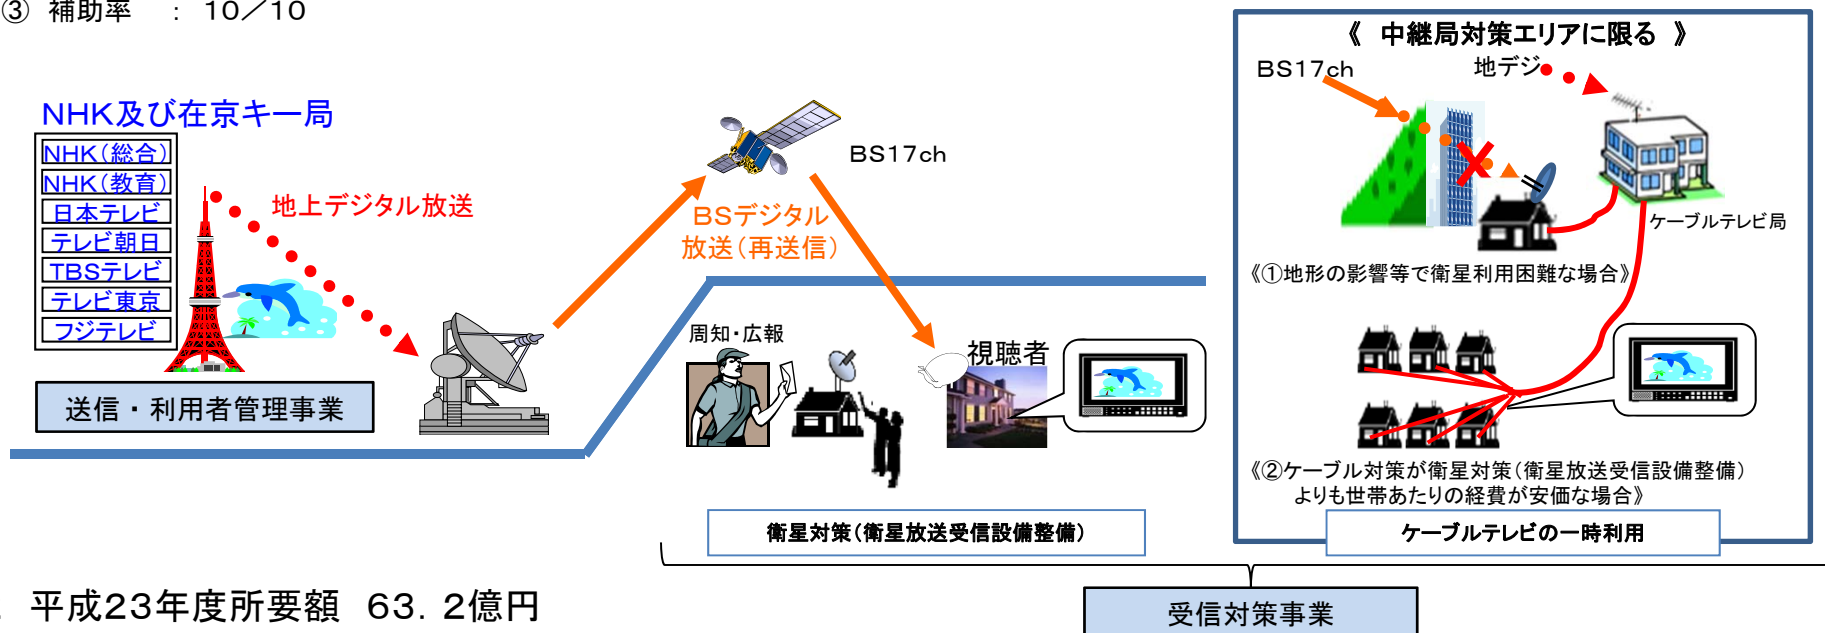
③ 補助率 ： 10／10

NHK及び在京キー局

NHK(総合)
NHK(教育)
日本テレビ
テレビ朝日
TBSテレビ
テレビ東京
フジテレビ

地上デジタル放送

送信・利用者管理事業

BS17ch

BSデジタル放送（再送信）

周知・広報

視聴者

衛星対策（衛星放送受信設備整備）

《 中継局対策エリアに限る 》

BS17ch

地デジ

ケーブルテレビ局

《①地形の影響等で衛星利用困難な場合》

《②ケーブル対策が衛星対策（衛星放送受信設備整備）よりも世帯あたりの経費が安価な場合》

ケーブルテレビの一時利用

受信対策事業

平成23年度所要額 63．2億円